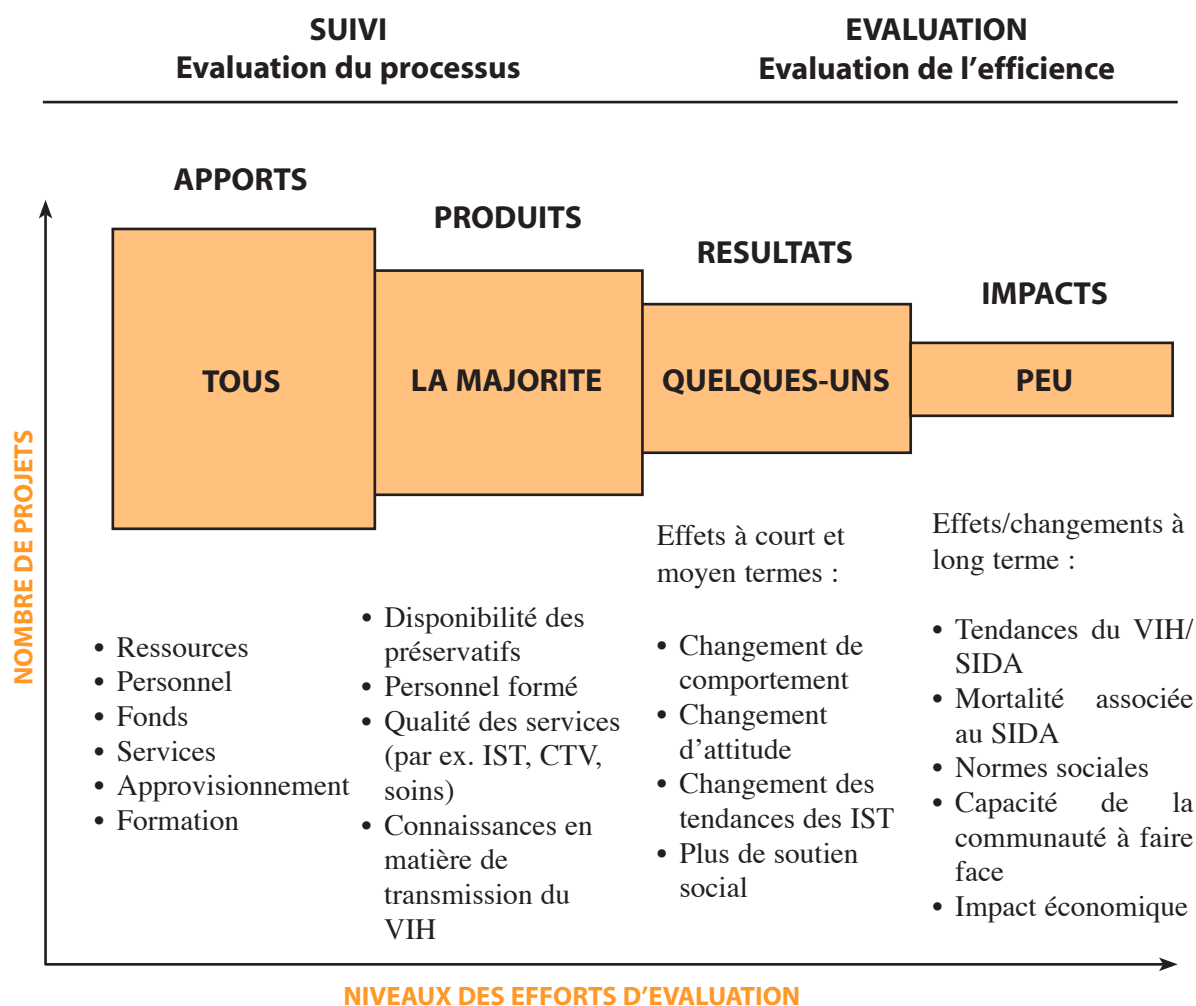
SUIVI
Evaluation du processus

EVALUATION
Evaluation de l'efficience

NOMBRE DE PROJETS

APPORTS

TOUS

• Ressources
• Personnel
• Fonds
• Services
• Approvisionnement
• Formation

PRODUITS

LA MAJORITE

• Disponibilité des préservatifs
• Personnel formé
• Qualité des services (par ex. IST, CTV, soins)
• Connaissances en matière de transmission du VIH

RESULTATS

QUELQUES-UNS

Effets à court et moyen termes :

• Changement de comportement
• Changement d'attitude
• Changement des tendances des IST
• Plus de soutien social

IMPACTS

PEU

Effets/changements à long terme :

• Tendances du VIH/ SIDA
• Mortalité associée au SIDA
• Normes sociales
• Capacité de la communauté à faire face
• Impact économique

NIVEAUX DES EFFORTS D'EVALUATION